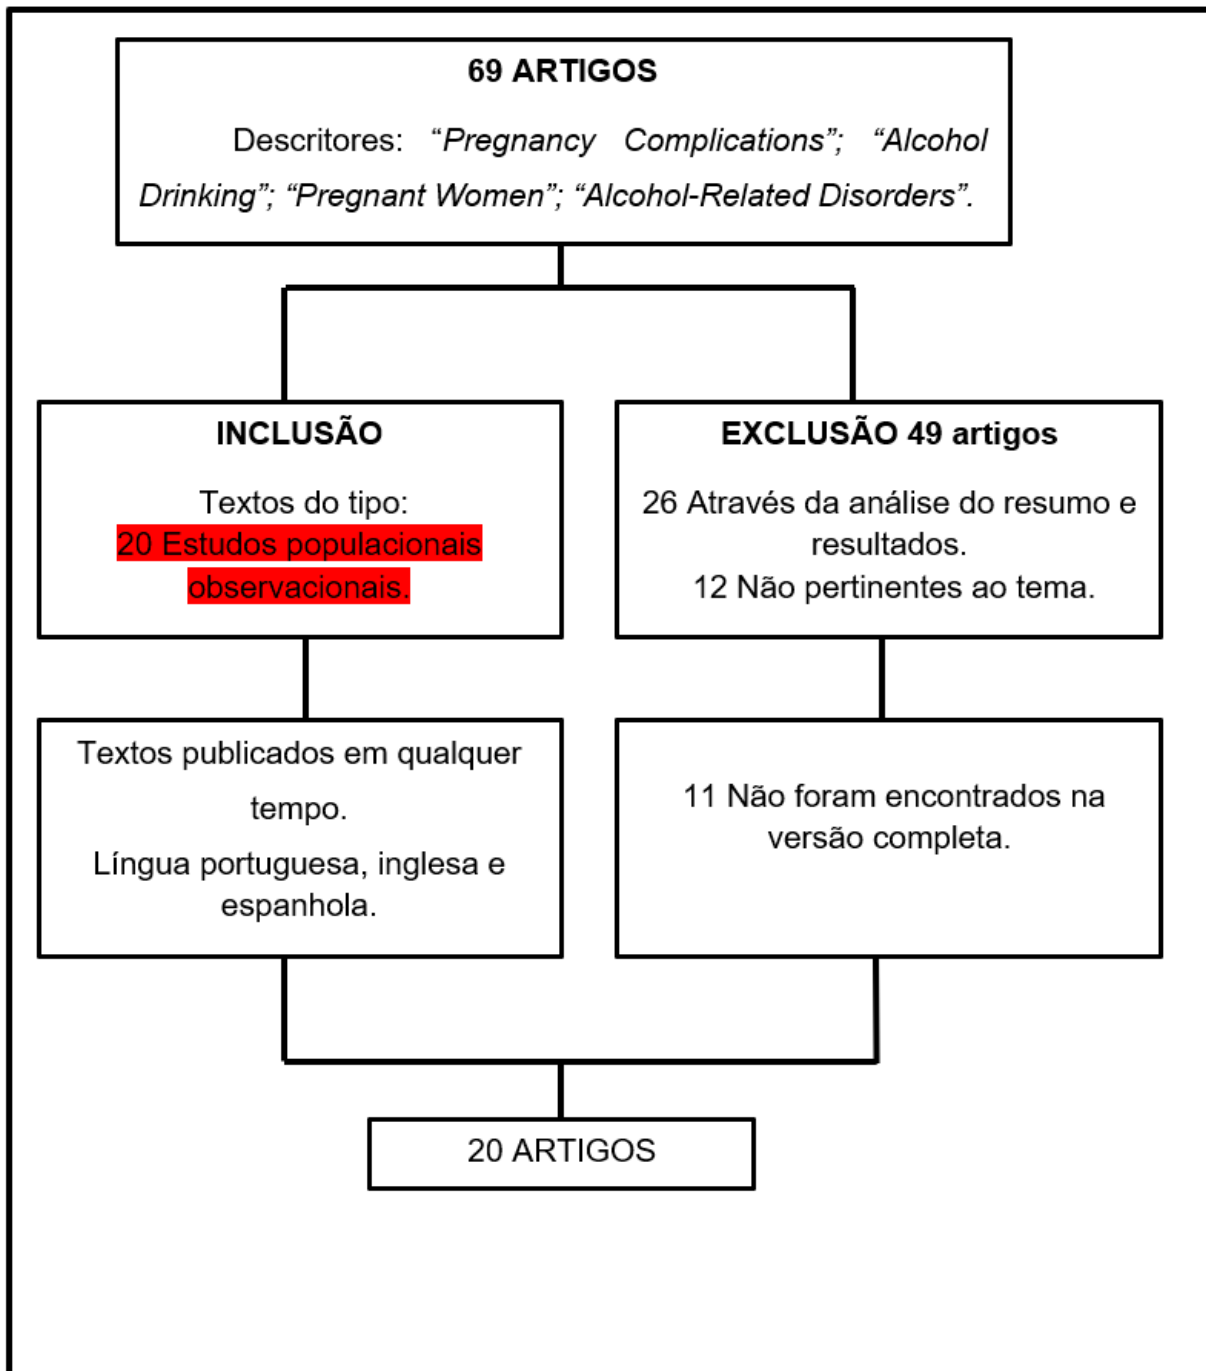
69 ARTIGOS

Descritores: “Pregnancy Complications”; “Alcohol Drinking”; “Pregnant Women”; “Alcohol-Related Disorders”.

INCLUSÃO

Textos do tipo:
20 Estudos populacionais observacionais.

EXCLUSÃO 49 artigos

26 Através da análise do resumo e resultados.
12 Não pertinentes ao tema.

Textos publicados em qualquer tempo.
Língua portuguesa, inglesa e espanhola.

11 Não foram encontrados na versão completa.

20 ARTIGOS